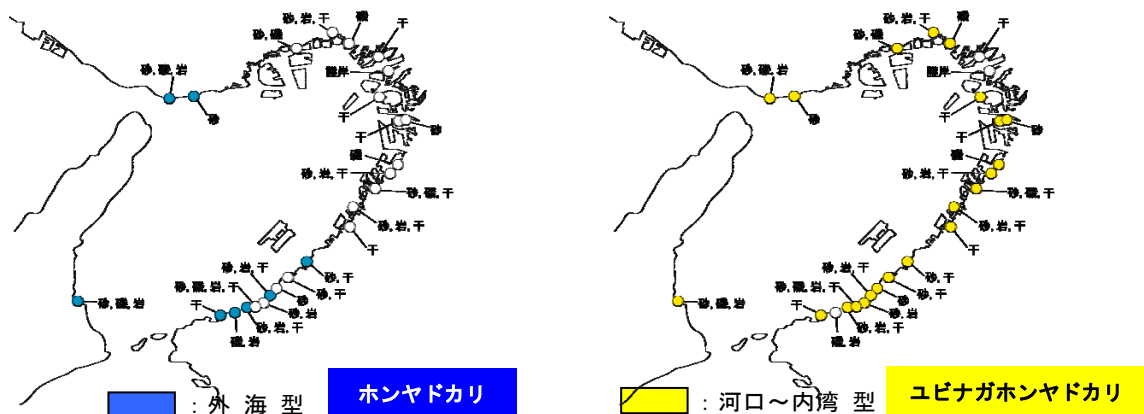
砂, 岩, 干
礫
干
砂, 礫
砂, 礫, 岩
護岸
砂
干
砂
礫
砂, 岩, 干
砂, 礫, 干
砂, 岩, 干
干
砂, 岩, 干
砂, 干
砂, 礫, 岩, 干
砂, 干
干
砂
砂, 岩
砂, 岩, 干
砂, 礫, 岩
礫, 岩
: 外 海 型
ホンヤドカリ

砂, 岩, 干
礫
干
砂, 礫
砂, 礫, 岩
護岸
砂
干
砂
干
礫
砂, 岩, 干
砂, 礫, 干
砂, 岩, 干
干
砂, 岩, 干
砂, 干
砂, 礫, 岩, 干
砂, 干
干
砂
砂, 岩
砂, 岩, 干
砂, 礫, 岩
礫, 岩
: 河口～内湾 型
ユビナガホンヤドカリ